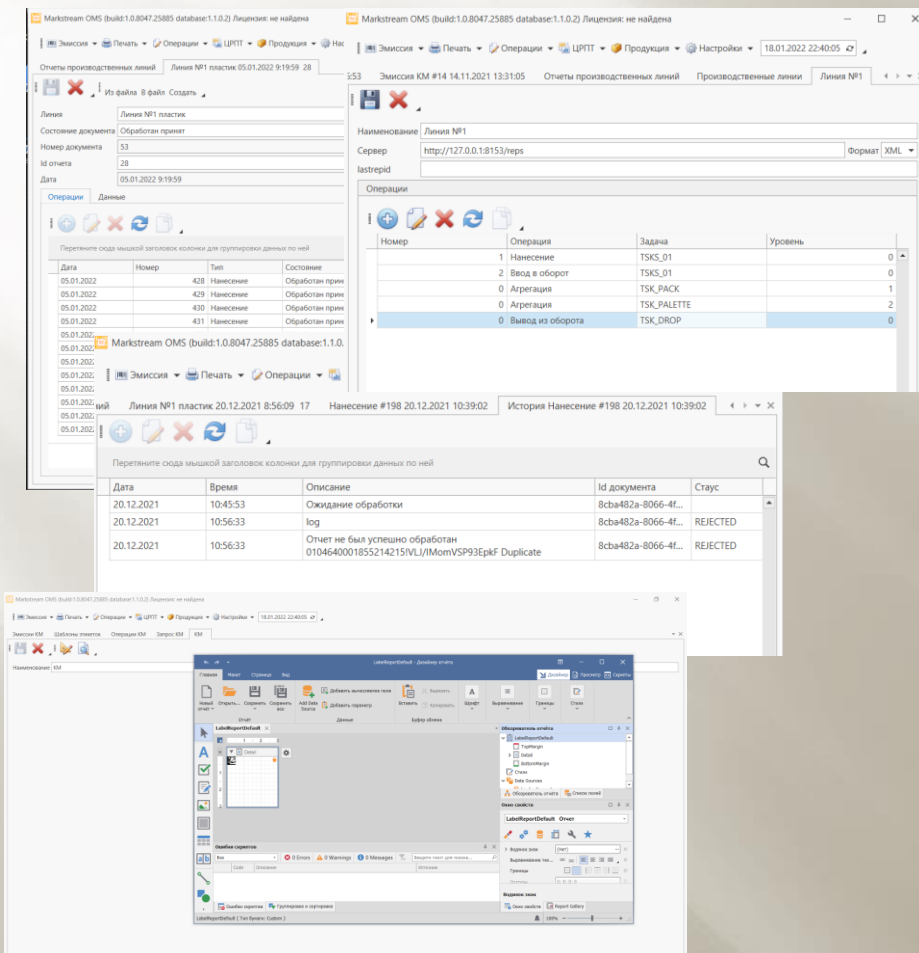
Marksteam OMS (build:1.0.8047.25885 database:1.1.0.2) Лицензия: не найдена

Эмиссия ▾ Печать ▾ Операции ▾ ЦРПТ ▾ Продукция ▾ Нас

Отчеты производственных линий | Линия №1 пластик 05.01.2022 9:19:59 28

Из файла В файл Создать

Линия: Линия №1 пластик
Состояние документа: Обработан принят
Номер документа: 53
Id отчета: 28
Дата: 05.01.2022 9:19:59

Операции | Данные

Перетяните сюда мышкой заголовок колонки для группировки данных по ней

| Дата | Номер | Тип | Состояние |
|---|---|---|---|
| 05.01.2022 | 428 | Нанесение | Обработан прин |
| 05.01.2022 | 429 | Нанесение | Обработан прин |
| 05.01.2022 | 430 | Нанесение | Обработан прин |
| 05.01.2022 | 431 | Нанесение | Обработан прин |
| 05.01.2022 | | | |
| 05.01.2022 | | | |
| 05.01.2022 | | | |
| 05.01.2022 | | | |
| 05.01.2022 | | | |
| 05.01.2022 | | | |

Marksteam OMS (build:1.0.8047.25885 database:1.1.0.2) Лицензия: не найдена

Эмиссия ▾ Печать ▾ Операции ▾ ЦРПТ ▾ Продукция ▾ Настройки ▾ 18.01.2022 22:40:05

5:53 | Эмиссия КМ #14 14.11.2021 13:31:05 | Отчеты производственных линий | Производственные линии | Линия №1

Наименование: Линия №1
Сервер: http://127.0.0.1:8153/reps Формат XML
lastrepid

Операции

| Номер | Операция | Задача | Уровень |
|---|---|---|---|
| 1 | Нанесение | TSKS_01 | 0 |
| 2 | Ввод в оборот | TSKS_01 | 0 |
| 0 | Агрегация | TSK_PACK | 1 |
| 0 | Агрегация | TSK_PALETTE | 2 |
| 0 | Вывод из оборота | TSK_DROP | 0 |

Marksteam OMS (build:1.0.8047.25885 database:1.1.0.2) Лицензия: не найдена

Эмиссия ▾ Печать ▾ Операции ▾

ий | Линия №1 пластик 20.12.2021 8:56:09 17 | Нанесение #198 20.12.2021 10:39:02 | История Нанесение #198 20.12.2021 10:39:02

Перетяните сюда мышкой заголовок колонки для группировки данных по ней

| Дата | Время | Описание | Id документа | Стаус |
|---|---|---|---|---|
| 20.12.2021 | 10:45:53 | Ожидание обработки | 8cba482a-8066-4f... | |
| 20.12.2021 | 10:56:33 | log | 8cba482a-8066-4f... | REJECTED |
| 20.12.2021 | 10:56:33 | Отчет не был успешно обработан 010464000185521421S!VLI/IMomVSP93EpkF Duplicate | 8cba482a-8066-4f... | REJECTED |

Marksteam OMS (build:1.0.8047.25885 database:1.1.0.2) Лицензия: не найдена

Эмиссия ▾ Печать ▾ Операции ▾ ЦРПТ ▾ Продукция ▾ Настройки ▾ 18.01.2022 22:40:05

Эмиссии КМ | Шаблоны этикеток | Операции КМ | Запрос КМ | КМ

Наименование: КМ

LabelReportDefault - Дизайнер отчёта

Главная | Макет | Страница | Вид | Дизайнер | Просмотр | Скрипты

Новый отчет | Открыть | Сохранить | Сохранить все | Add Data Source | Добавить вычисляемое поле | Добавить параметр | Вставить | Вырезать | Копировать | Шрифт | Выравнивание | Границы | Стили

Отчёт | Данные | Буфер обмена

LabelReportDefault

Detail

Обозреватель отчёта
LabelReportDefault
TopMargin
Detail
BottomMargin
Стили
Data Sources

Обозреватель отчёта | Список полей

Окно свойств
LabelReportDefault Отчет

Ошибки скриптов
Все | 0 Errors | 0 Warnings | 0 Messages | Введите текст для поиска
Code | Описание | Источник

Ошибки скриптов | Группировка и сортировка

Водяной знак
Выравнивание тек...
Границы

Водяной знак
Окно свойств | Report Gallery

LabelReportDefault { Тип бумаги: Custom } 100%